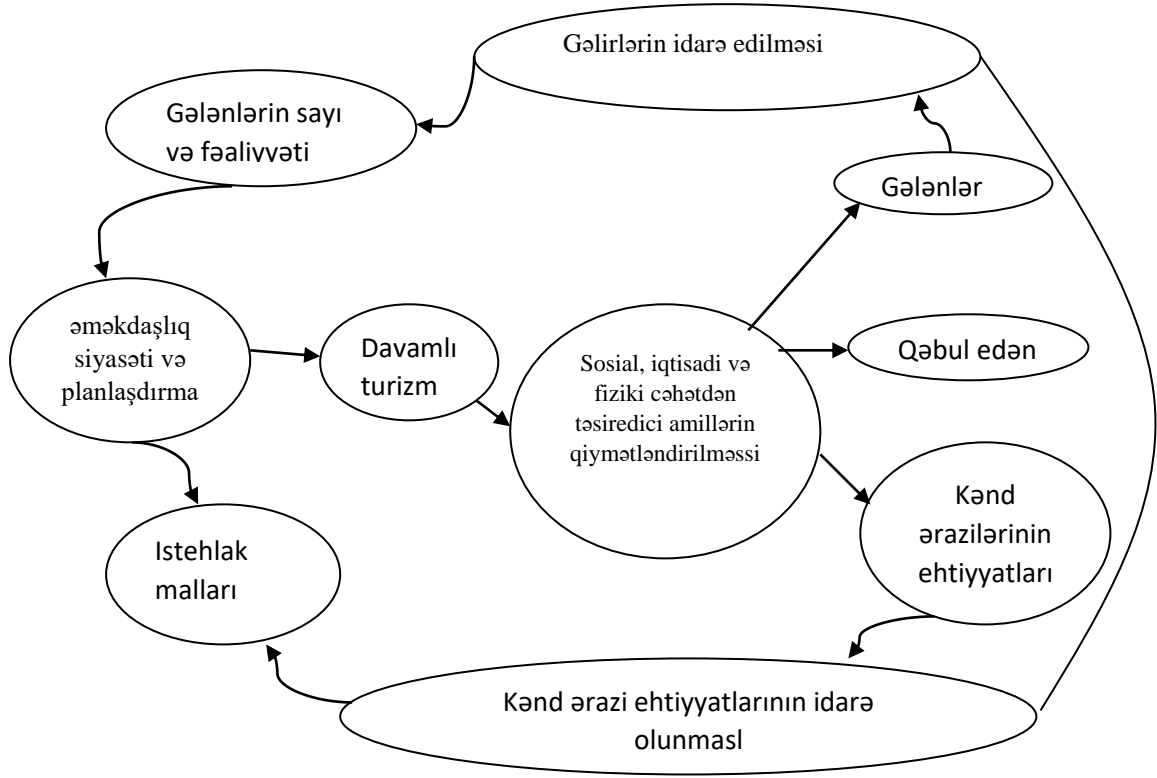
Gəlirlərin idarə edilməsi

Gələnlərin sayı və fəalivvəti

Gələnlər

əməkdaşlıq siyasəti və planlaşdırma

Davamlı turizm

Sosial, iqtisadi və fiziki cəhətdən təsiredici amillərin qiymətləndirilməssi

Qəbul edən

Kənd ərazilərinin ehtiyyatları

Istehlak malları

Kənd ərazi ehtiyyatlarının idarə olunmasl